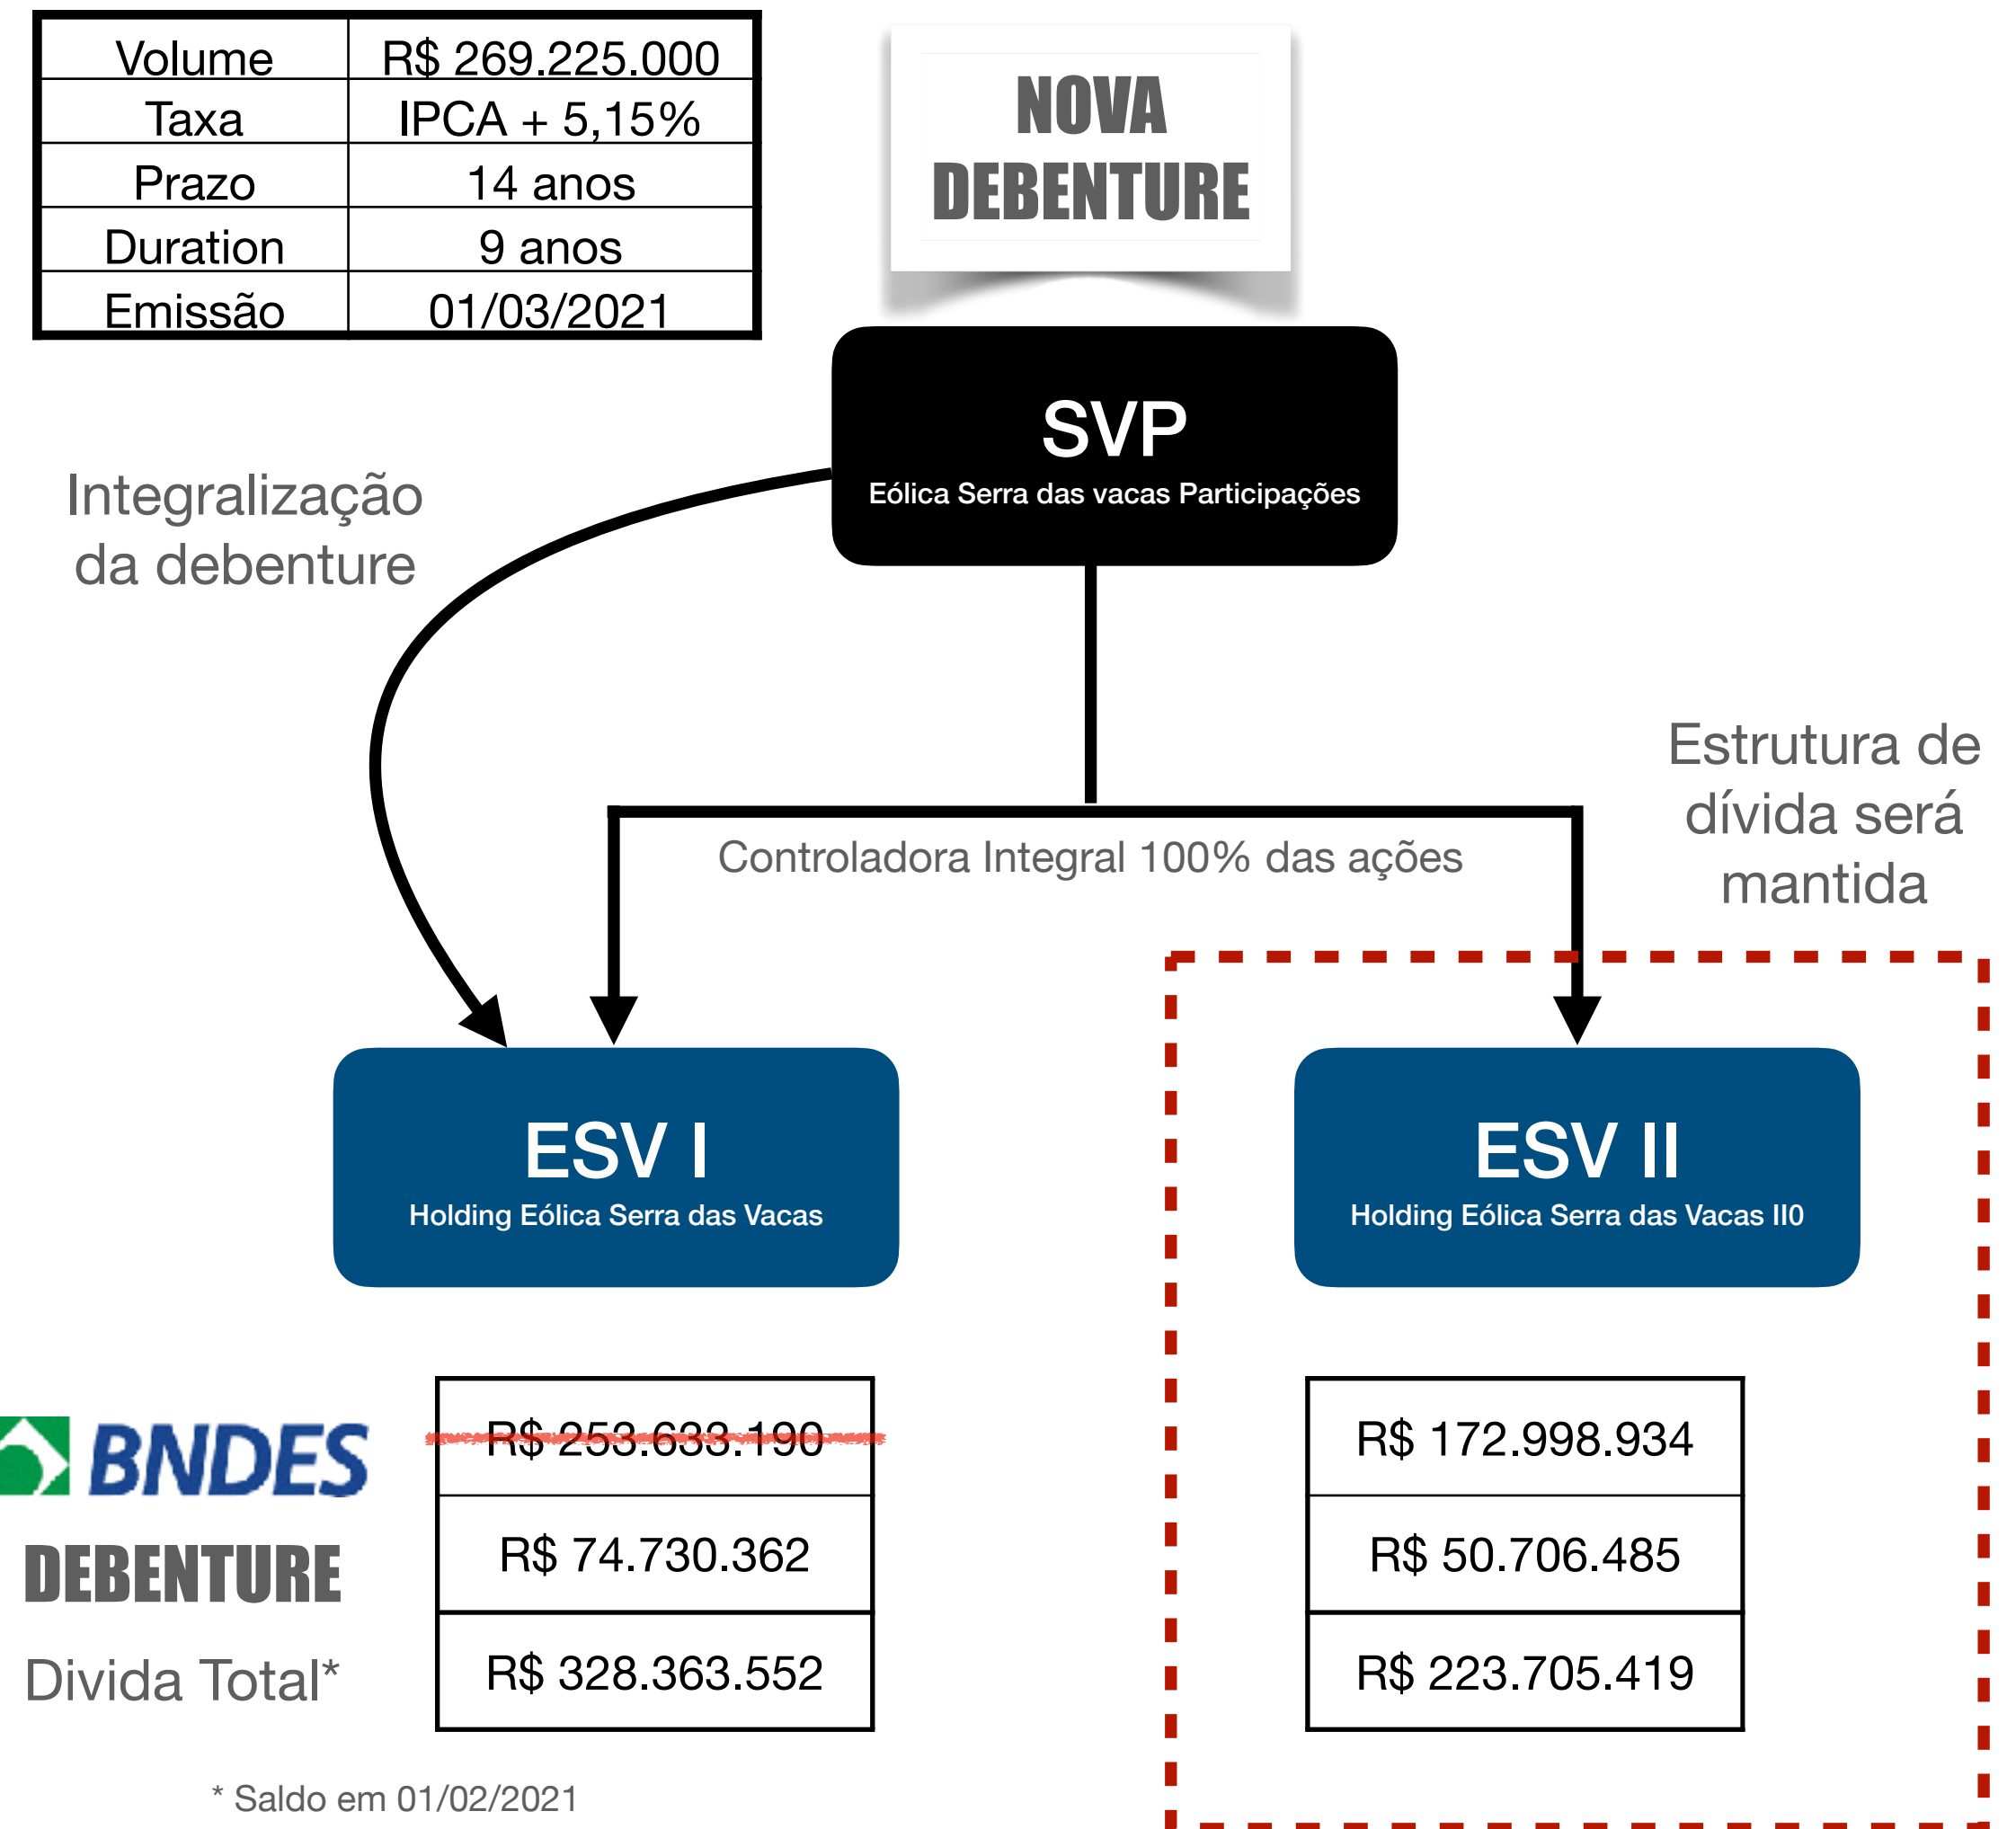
| Volume | R$ 269.225.000 |
|---|---|
| Taxa | IPCA + 5,15% |
| Prazo | 14 anos |
| Duration | 9 anos |
| Emissão | 01/03/2021 |

NOVA DEBENTURE

SVP
Eólica Serra das vacas Participações

Integralização da debenture

Estrutura de dívida será mantida

Controladora Integral 100% das ações

ESV I
Holding Eólica Serra das Vacas

ESV II
Holding Eólica Serra das Vacas II0

BNDES
DEBENTURE
Divida Total*

| R$ 253.633.190 |
|---|
| R$ 74.730.362 |
| R$ 328.363.552 |

| R$ 172.998.934 |
|---|
| R$ 50.706.485 |
| R$ 223.705.419 |

* Saldo em 01/02/2021